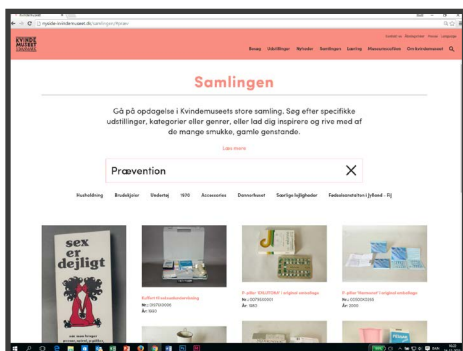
nyside.kvindemuseet.dk/samlingen/#/search

KVINDE MUSEET DANMARK

Besøg Udstillinger Nyheder Samlingen Læring Museumscaféen Om kvindemuseet

Samlingen

Gå på opdagelse i Kvindemuseets store samling. Søg efter specifikke udstillinger, kategorier eller genrer, eller lad dig inspirere og rive med af de mange smukke, gamle genstande.

Læs mere

Prævention

Husholdning Brudekjoler Undertøj 1970 Accessories Dannerhuset Særlige lejligheder Fødselsanstalten i Jylland - Fj

sex er dejligt

Nr.: 2007:0006
År: 1980

P-piller SOLUTION i original emballage
Nr.: 2007:00001
År: 1983

P-piller Harmonet i original emballage
Nr.: 2005:00
År: 2000